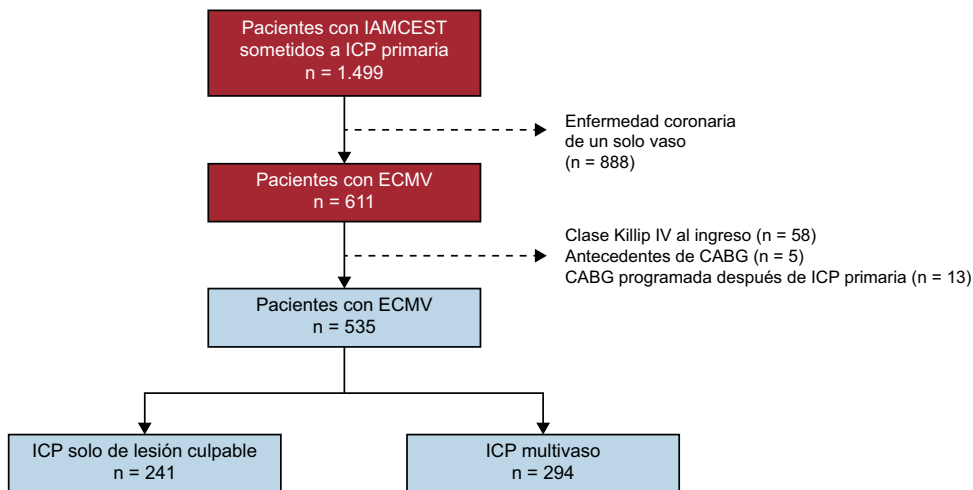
Pacientes con IAMCEST sometidos a ICP primaria
n = 1.499

Enfermedad coronaria de un solo vaso
(n = 888)

Pacientes con ECMV
n = 611

Clase Killip IV al ingreso (n = 58)
Antecedentes de CABG (n = 5)
CABG programada después de ICP primaria (n = 13)

Pacientes con ECMV
n = 535

ICP solo de lesión culpable
n = 241

ICP multivaso
n = 294